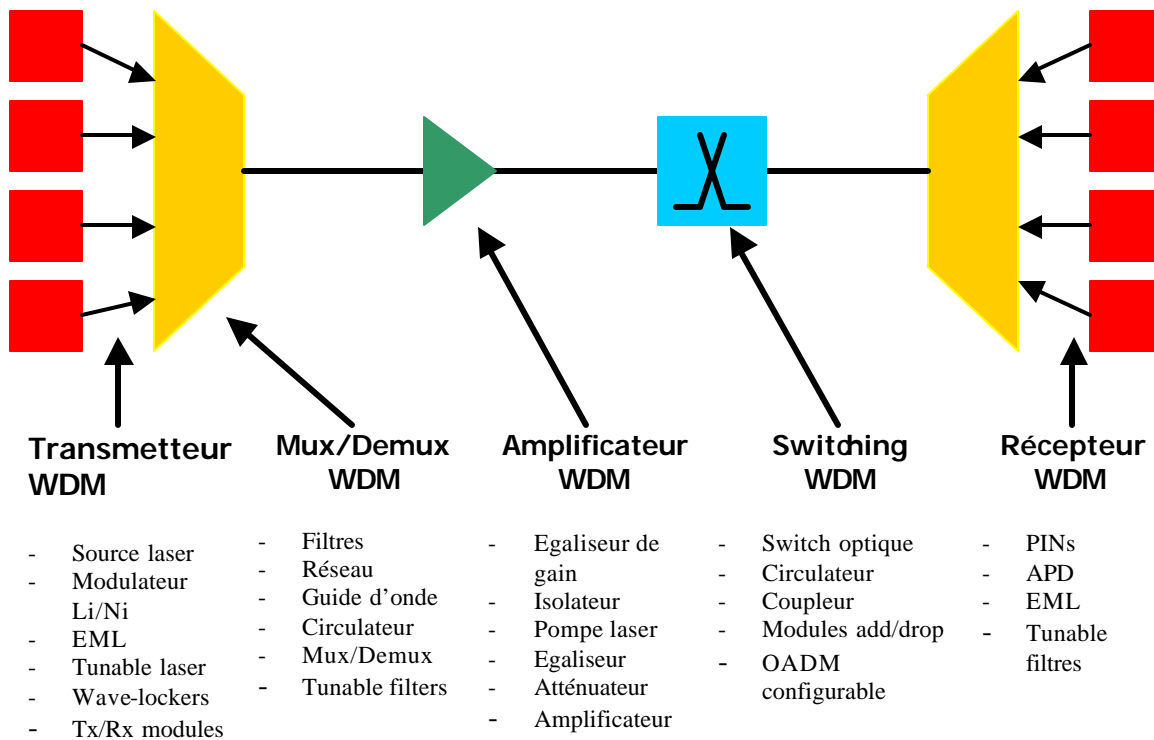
Transmetteur WDM

- Source laser
- Modulateur Li/Ni
- EML
- Tunable laser
- Wave-lockers
- Tx/Rx modules

Mux/Demux WDM

- Filtres
- Réseau
- Guide d'onde
- Circulateur
- Mux/Demux
- Tunable filters

Amplificateur WDM

- Egaliseur de gain
- Isolateur
- Pompe laser
- Egaliseur
- Atténuateur
- Amplificateur

Switching WDM

- Switch optique
- Circulateur
- Coupleur
- Modules add/drop
- OADM configurable

Récepteur WDM

- PINs
- APD
- EML
- Tunable filtres